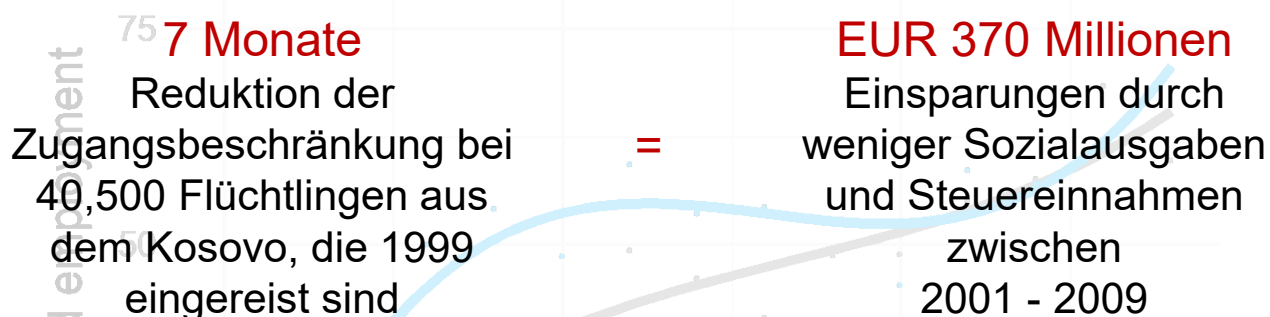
75 7 Monate
Reduktion der Zugangsbeschränkung bei 40,500 Flüchtlingen aus dem Kosovo, die 1999 eingereist sind

=

EUR 370 Millionen
Einsparungen durch weniger Sozialausgaben und Steuereinnahmen zwischen 2001 - 2009